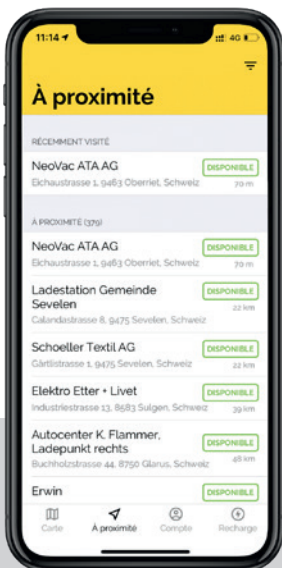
11:14

4G

À proximité

RÉCEMMENT VISITÉ

NeoVac ATA AG
Eichaustrasse 1, 9463 Oberriet, Schweiz
DISPONIBLE
70 m

À PROXIMITÉ (379)

NeoVac ATA AG
Eichaustrasse 1, 9463 Oberriet, Schweiz
DISPONIBLE
70 m

Ladestation Gemeinde Sevelen
Calandastrasse 8, 9475 Sevelen, Schweiz
DISPONIBLE
22 km

Schoeller Textil AG
Gärtlistrasse 1, 9475 Sevelen, Schweiz
DISPONIBLE
22 km

Elektro Etter + Livet
Industriestrasse 13, 8583 Sulgen, Schweiz
DISPONIBLE
39 km

Autocenter K. Flammer, Ladepunkt rechts
Buchholzstrasse 44, 8750 Glarus, Schweiz
DISPONIBLE
48 km

Erwin
DISPONIBLE

Carte
À proximité
Compte
Recharge